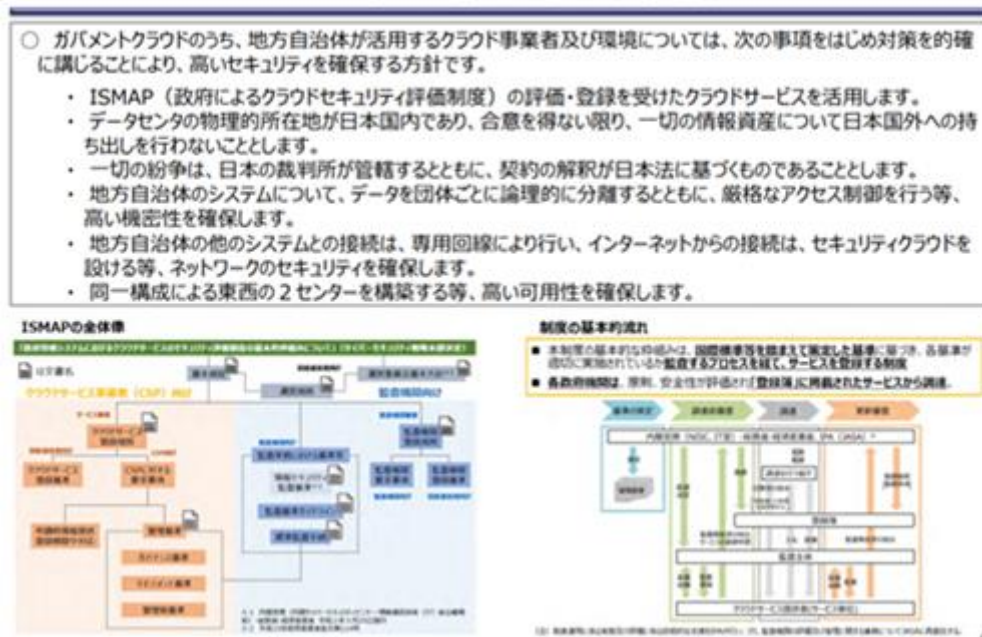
○ ガバメントクラウドのうち、地方自治体が活用するクラウド事業者及び環境については、次の事項をはじめ対策を的確に講じることにより、高いセキュリティを確保する方針です。

・ ISMAP（政府によるクラウドセキュリティ評価制度）の評価・登録を受けたクラウドサービスを活用します。
・ データセンタの物理的所在地が日本国内であり、合意を得ない限り、一切の情報資産について日本国外への持ち出しを行わないこととします。
・ 一切の紛争は、日本の裁判所が管轄するとともに、契約の解釈が日本法に基づくものであることとします。
・ 地方自治体のシステムについて、データを団体ごとに論理的に分離するとともに、厳格なアクセス制御を行う等、高い機密性を確保します。
・ 地方自治体の他のシステムとの接続は、専用回線により行い、インターネットからの接続は、セキュリティクラウドを設ける等、ネットワークのセキュリティを確保します。
・ 同一構成による東西の２センターを構築する等、高い可用性を確保します。

ISMAPの全体像

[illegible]

クラウドサービス事業者（CSP）向け

監査機関向け

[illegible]

制度の基本的流れ

■ 本制度の基本的な枠組みは、国際標準等を踏まえて策定した基準に基づき、各基準が適切に実施されているか監査するプロセスを経て、サービスを登録する制度
■ 各政府機関は、原則、安全性が評価され「登録簿」に掲載されたサービスから調達。

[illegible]